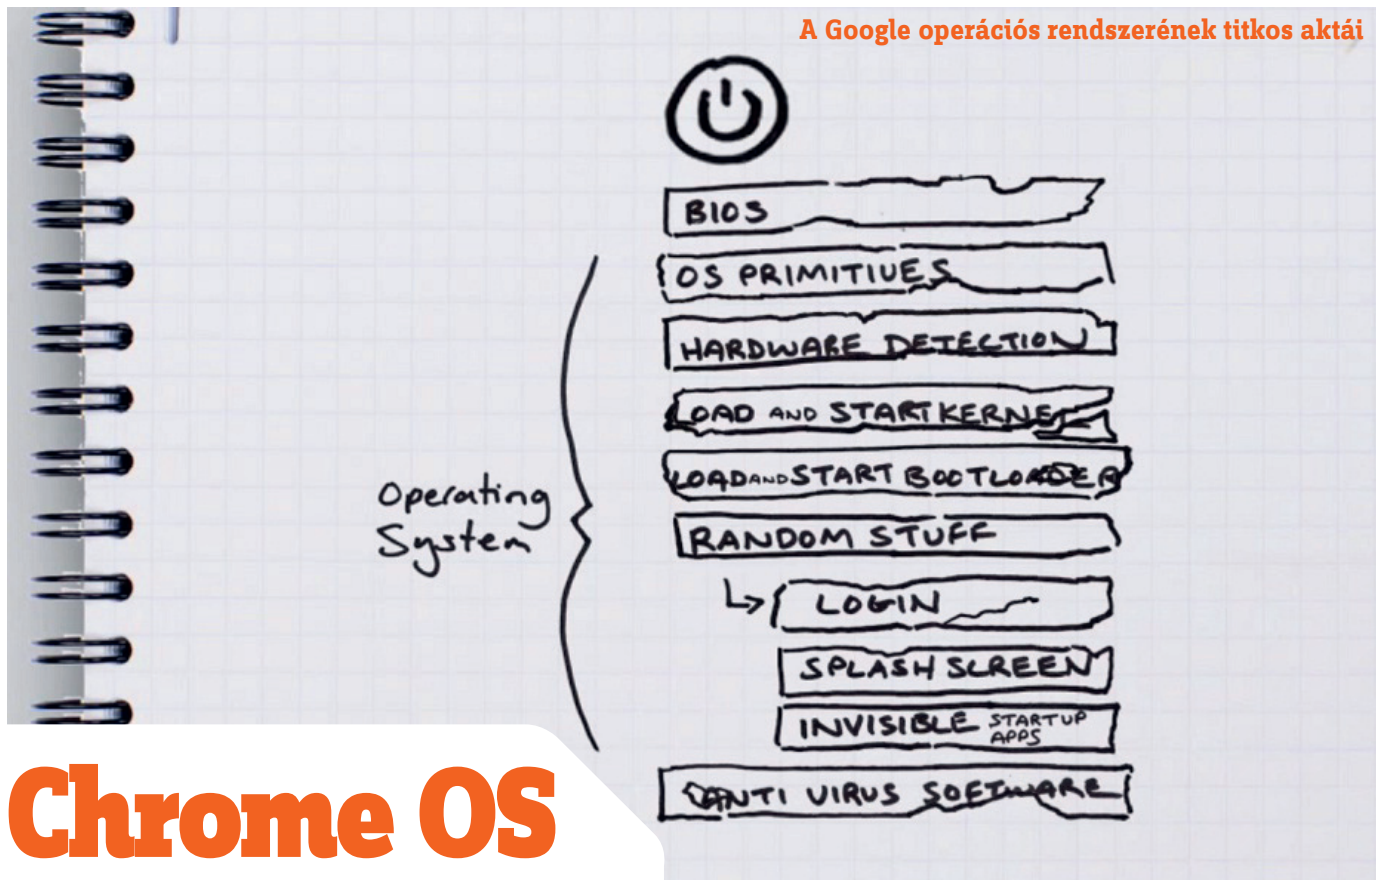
A Google operációs rendszerének titkos aktái

BIOS

OS PRIMITIVES

HARDWARE DETECTION

LOAD AND START KERNEL

LOAD AND START BOOTLOADER

RANDOM STUFF

LOGIN

SPLASH SCREEN

INVISIBLE STARTUP APPS

ANTI VIRUS SOFTWARE

Operating System

Chrome OS